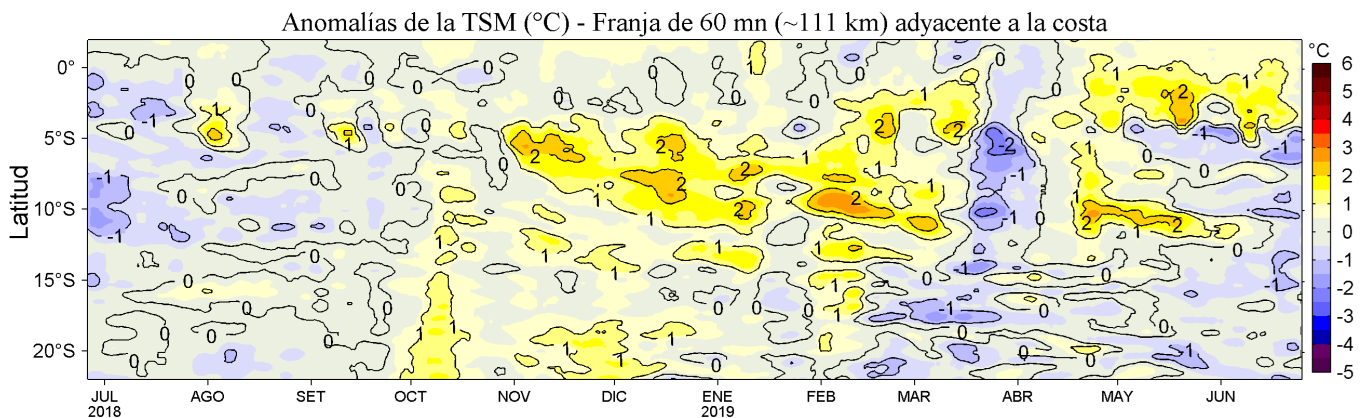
Anomalías de la TSM (°C) - Franja de 60 mn (~111 km) adyacente a la costa

Latitud

0°
5°S
10°S
15°S
20°S

JUL 2018
AGO
SET
OCT
NOV
DIC
ENE 2019
FEB
MAR
ABR
MAY
JUN

°C
6
5
4
3
2
1
0
-1
-2
-3
-4
-5

0 -1 1 0 2 1 -1 -2 0 1 2 1 0 -1